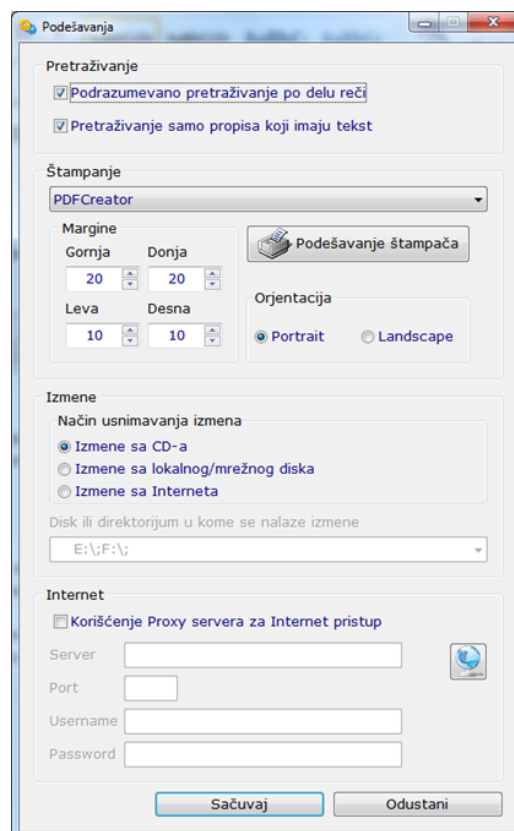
Podešavanja

Pretraživanje

Podrazumevano pretraživanje po delu reči

Pretraživanje samo propisa koji imaju tekst

Štampanje

PDFCreator

Margine

Gornja

20

Donja

20

Leva

10

Desna

10

Podešavanje štampača

Orjentacija

Portrait

Landscape

Izmene

Način usnimavanja izmena

Izmene sa CD-a

Izmene sa lokalnog/mrežnog diska

Izmene sa Interneta

Disk ili direktorijum u kome se nalaze izmene

E:\;F:\;

Internet

Korišćenje Proxy servera za Internet pristup

Server

Port

Username

Password

Sačuvaj

Odustani